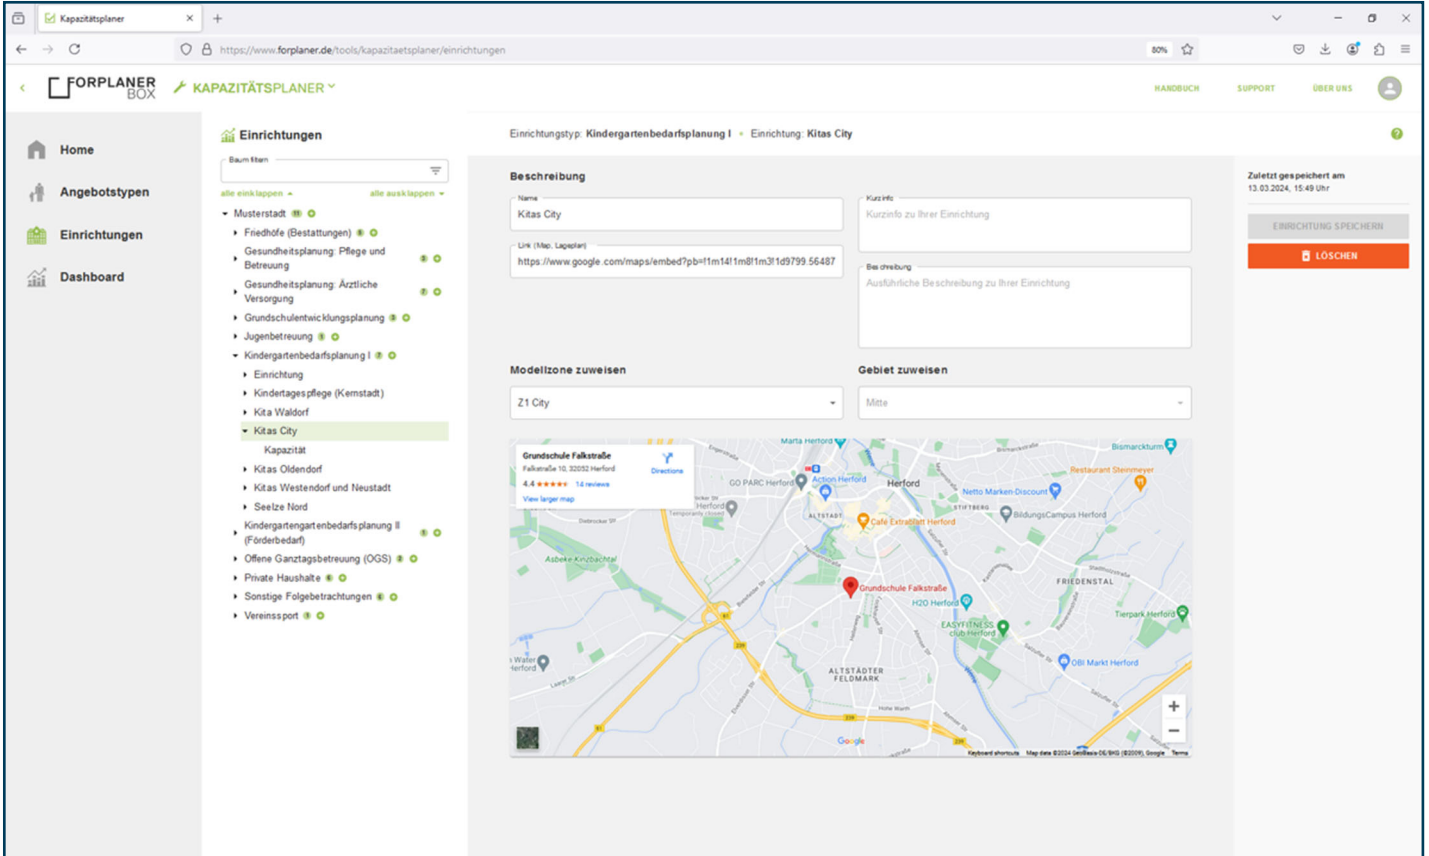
Kapazitätsplaner
https://www.forplaner.de/tools/kapazitaetsplaner/einrichtungen
80%

FORPLANER BOX
KAPAZITÄTSPLANER
HANDBUCH SUPPORT ÜBER UNS

Home
Angebotstypen
Einrichtungen
Dashboard

Einrichtungen
Baum filtern
alle einklappen alle ausklappen
Musterstadt
Friedhöfe (Bestattungen)
Gesundheitsplanung: Pflege und Betreuung
Gesundheitsplanung: Ärztliche Versorgung
Grundschulentwicklungsplanung
Jugendbetreuung
Kindergartenbedarfsplanung I
Einrichtung
Kindertagespflege (Kernstadt)
Kita Waldorf
Kitas City
Kapazität
Kitas Oldendorf
Kitas Westendorf und Neustadt
Seelze Nord
Kindergartengartenbedarfsplanung II (Förderbedarf)
Offene Ganztagsbetreuung (OGS)
Private Haushalte
Sonstige Folgebetrachtungen
Vereinssport

Einrichtungstyp: Kindergartenbedarfsplanung I • Einrichtung: Kitas City

Beschreibung
Name
Kitas City
Link (Map, Lageplan)
https://www.google.com/maps/embed?pb=!1m14!1m8!1m3!1d9799.56487
Kurzinfo
Kurzinfo zu Ihrer Einrichtung
Beschreibung
Ausführliche Beschreibung zu Ihrer Einrichtung

Modellzone zuweisen
Z1 City
Gebiet zuweisen
Mitte

Grundschule Falkstraße
Falkstraße 10, 32052 Herford
4.4 ★★★★★ 14 reviews
View larger map
Directions
Marta Herford
Bismarckturm
Restaurant Steinmeyer
GO PARC Herford
Action Herford
Herford
Netto Marken-Discount
BildungsCampus Herford
Café Extrablatt Herford
Asbeke Kinzbachtal
Grundschule Falkstraße
H2O Herford
FRIEDENSTAL
Tierpark Herford
EASYFITNESS club Herford
OBI Markt Herford
ALTSTÄDTER FELDMARK
Google
Keyboard shortcuts Map data ©2024 GeoBasis-DE/BKG (©2009), Google Terms

Zuletzt gespeichert am
13.03.2024, 15:49 Uhr
EINRICHTUNG SPEICHERN
LÖSCHEN